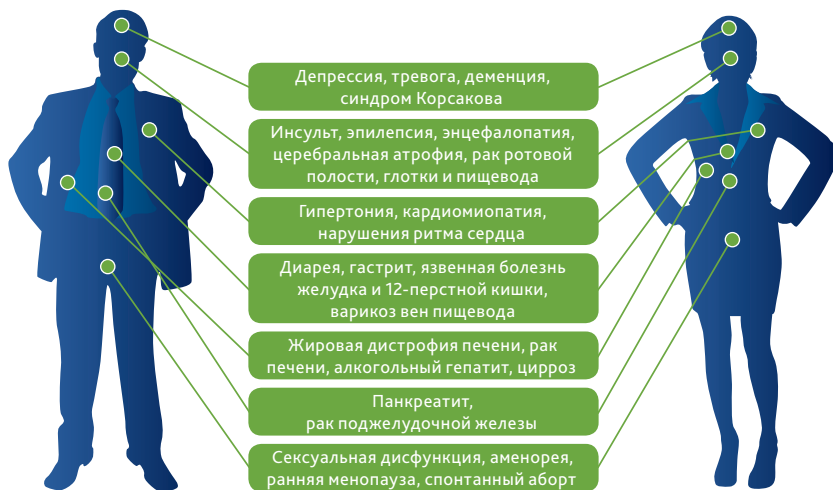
Депрессия, тревога, деменция, синдром Корсакова

Инсульт, эпилепсия, энцефалопатия, церебральная атрофия, рак ротовой полости, глотки и пищевода

Гипертония, кардиомиопатия, нарушения ритма сердца

Диарея, гастрит, язвенная болезнь желудка и 12-перстной кишки, варикоз вен пищевода

Жировая дистрофия печени, рак печени, алкогольный гепатит, цирроз

Панкреатит, рак поджелудочной железы

Сексуальная дисфункция, аменорея, ранняя менопауза, спонтанный аборт